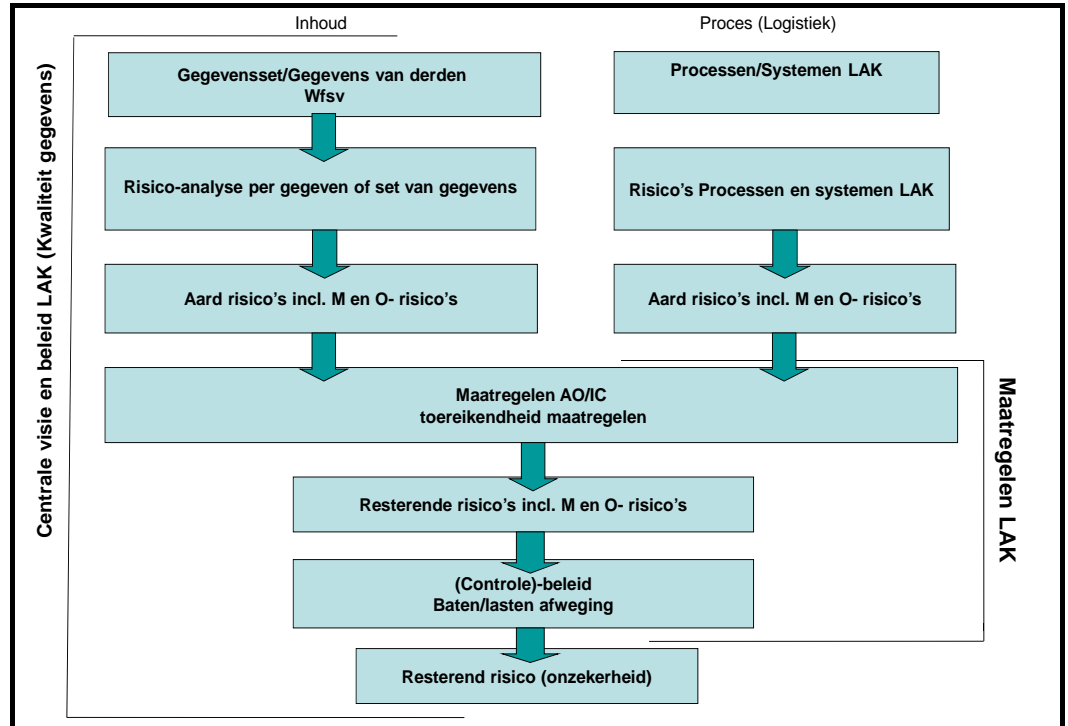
Inhoud

Proces (Logistiek)

Centrale visie en beleid LAK (Kwaliteit gegevens)

Gegevensset/Gegevens van derden
Wfsv

Processen/Systemen LAK

Risico-analyse per gegeven of set van gegevens

Risico's Processen en systemen LAK

Aard risico's incl. M en O- risico's

Aard risico's incl. M en O- risico's

Maatregelen AO/IC
toereikendheid maatregelen

Maatregelen LAK

Resterende risico's incl. M en O- risico's

(Controle)-beleid
Baten/lasten afweging

Resterend risico (onzekerheid)